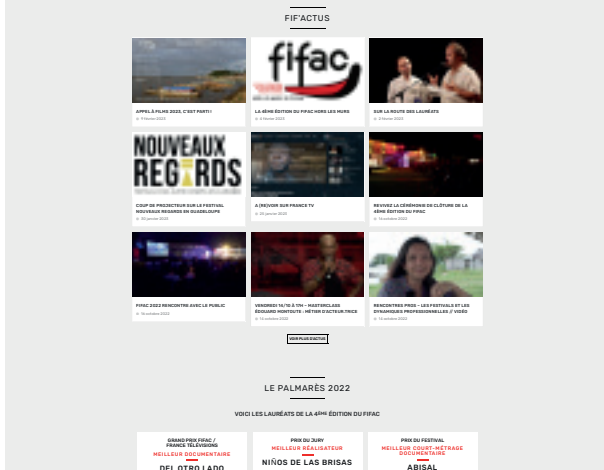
FIF'ACTUS

fifac

APPEL À FILMS 2023, C'EST PARTI !

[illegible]

LA 4ÈME ÉDITION DU FIFAC HORS LES MURS

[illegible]

SUR LA ROUTE DES LAURÉATS

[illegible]

NOUVEAUX REGARDS

COUP DE PROJECTEUR SUR LE FESTIVAL NOUVEAUX REGARDS EN GUADELOUPE

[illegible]

À (RE)VOIR SUR FRANCE TV

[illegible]

REVIVEZ LA CÉRÉMONIE DE CLÔTURE DE LA 4ÈME ÉDITION DU FIFAC

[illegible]

FIFAC 2022 RENCONTRE AVEC LE PUBLIC

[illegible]

VENDREDI 14/10 À 17H – MASTERCLASS EDOUARD MONTOUTE : MÉTIER D'ACTEUR·TRICE

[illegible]

RENCONTRES PROS – LES FESTIVALS ET LES DYNAMIQUES PROFESSIONNELLES // VIDÉO

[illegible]

VOIR PLUS D'ACTUS

LE PALMARÈS 2022

VOICI LES LAURÉATS DE LA 4ÈME ÉDITION DU FIFAC

GRAND PRIX FIFAC / FRANCE TÉLÉVISIONS
MEILLEUR DOCUMENTAIRE
DEL OTRO LADO

PRIX DU JURY
MEILLEUR RÉALISATEUR
NIÑOS DE LAS BRISAS

PRIX DU FESTIVAL
MEILLEUR COURT-MÉTRAGE DOCUMENTAIRE
ABISAL